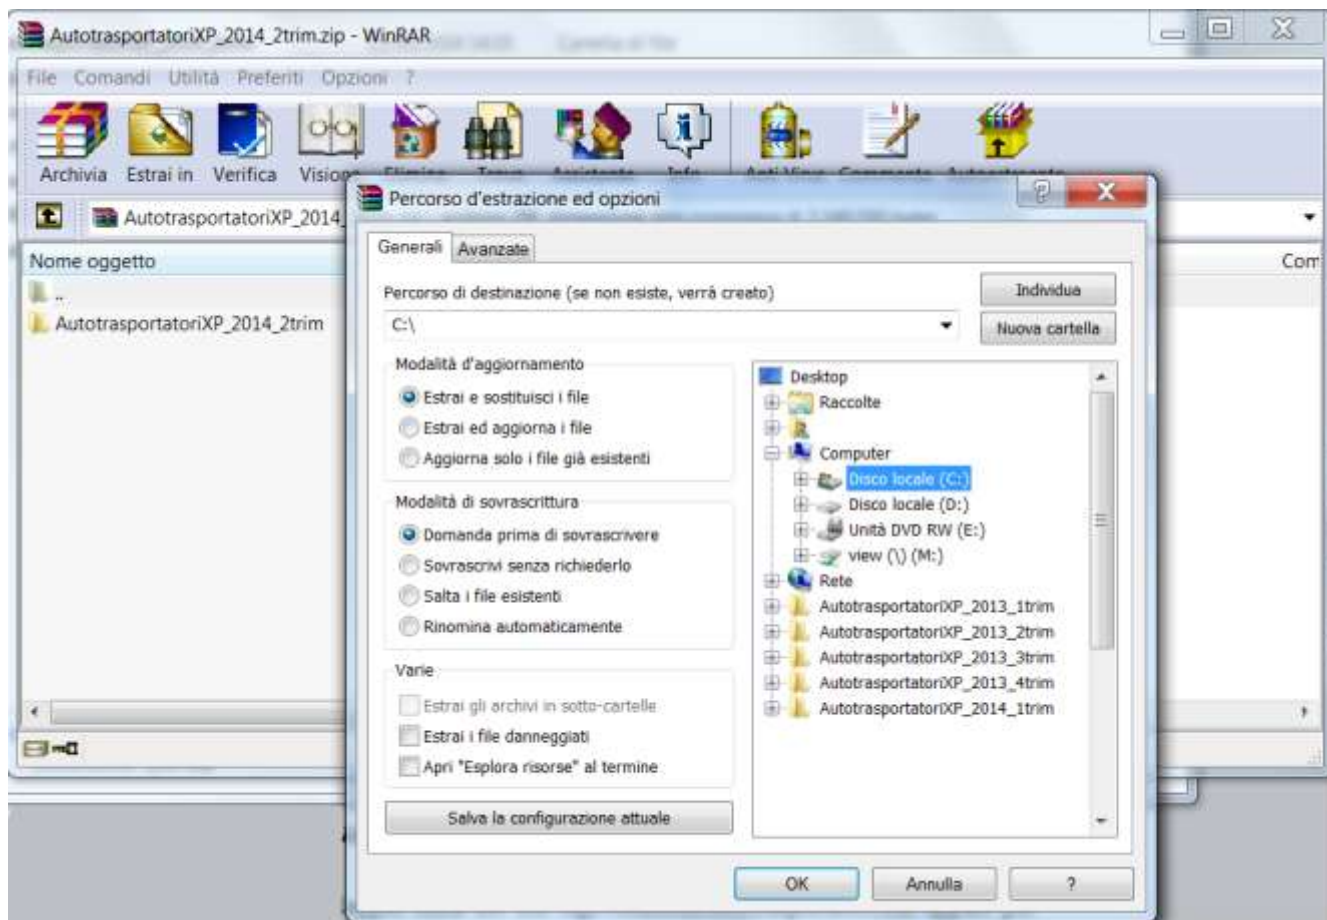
AutotrasportatoriXP_2014_2trim.zip - WinRAR

File Comandi Utilità Preferiti Opzioni ?

Archivia Estrai in Verifica Visio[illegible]

AutotrasportatoriXP_2014

Nome oggetto

..

AutotrasportatoriXP_2014_2trim

Com

Percorso d'estrazione ed opzioni

?

X

Generali Avanzate

Percorso di destinazione (se non esiste, verrà creato)

C:\

Individua

Nuova cartella

Modalità d'aggiornamento

Estrai e sostituisci i file

Estrai ed aggiorna i file

Aggiorna solo i file già esistenti

Modalità di sovrascrittura

Domanda prima di sovrascrivere

Sovrascrivi senza richiederlo

Salta i file esistenti

Rinomina automaticamente

Varie

Estrai gli archivi in sotto-cartelle

Estrai i file danneggiati

Apri "Esplora risorse" al termine

Salva la configurazione attuale

Desktop

Raccolte

Computer

Disco locale (C:)

Disco locale (D:)

Unità DVD RW (E:)

view (\) (M:)

Rete

AutotrasportatoriXP_2013_1trim

AutotrasportatoriXP_2013_2trim

AutotrasportatoriXP_2013_3trim

AutotrasportatoriXP_2013_4trim

AutotrasportatoriXP_2014_1trim

OK

Annulla

?